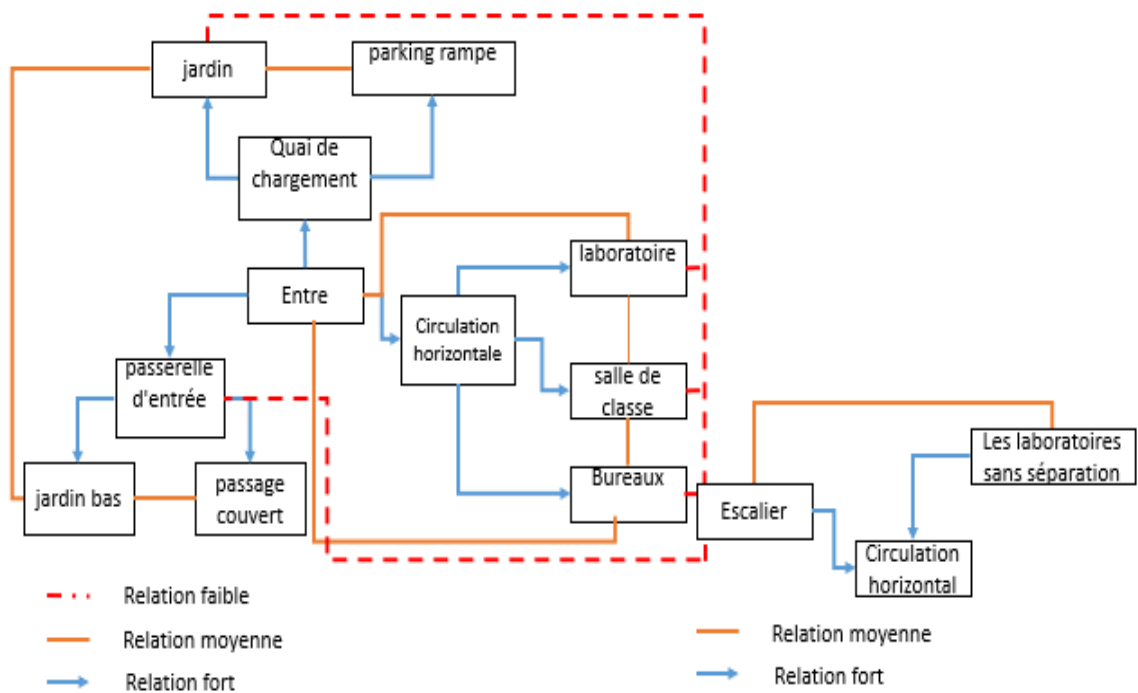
jardin

parking rampe

Quai de chargement

Entre

Circulation horizontale

laboratoire

salle de classe

Bureaux

passerelle d'entrée

jardin bas

passage couvert

Escalier

Les laboratoires sans séparation

Circulation horizontal

Relation faible

Relation moyenne

Relation fort

Relation moyenne

Relation fort